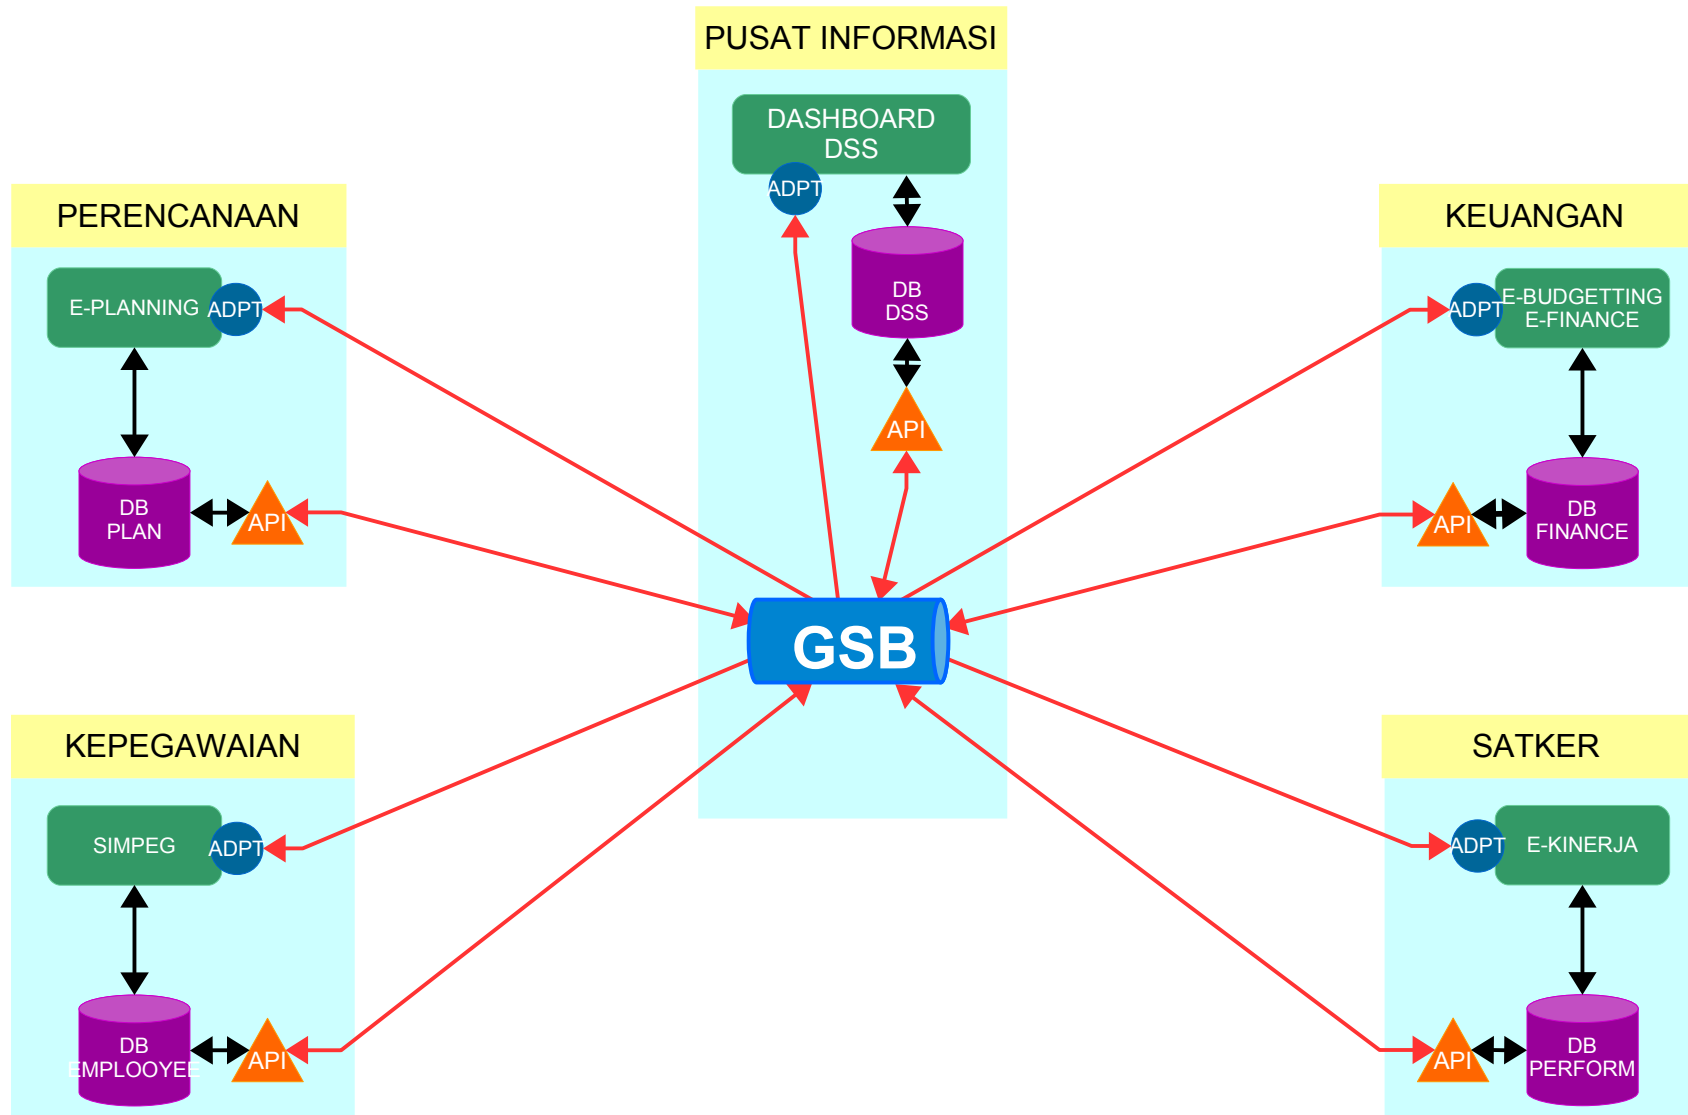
PUSAT INFORMASI

DASHBOARD
DSS

ADPT

DB
DSS

API

PERENCANAAN

E-PLANNING

ADPT

DB
PLAN

API

KEUANGAN

ADPT

E-BUDGETTING
E-FINANCE

API

DB
FINANCE

GSB

KEPEGAWAIAN

SIMPEG

ADPT

DB
EMPLOOYEE

API

SATKER

ADPT

E-KINERJA

API

DB
PERFORM